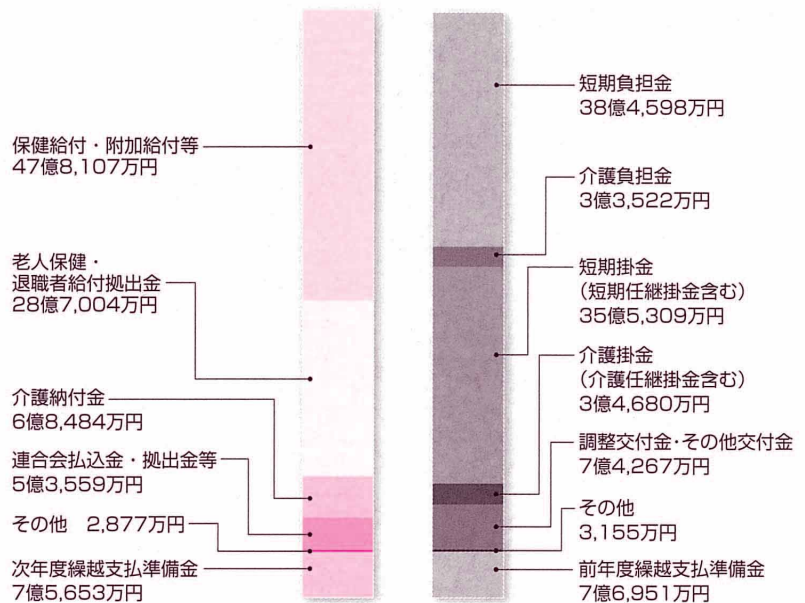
保健給付・附加給付等
47億8,107万円

老人保健・
退職者給付拠出金
28億7,004万円

介護納付金
6億8,484万円

連合会払込金・拠出金等
5億3,559万円

その他　2,877万円

次年度繰越支払準備金
7億5,653万円

短期負担金
38億4,598万円

介護負担金
3億3,522万円

短期掛金
（短期任継掛金含む）
35億5,309万円

介護掛金
（介護任継掛金含む）
3億4,680万円

調整交付金・その他交付金
7億4,267万円

その他
3,155万円

前年度繰越支払準備金
7億6,951万円